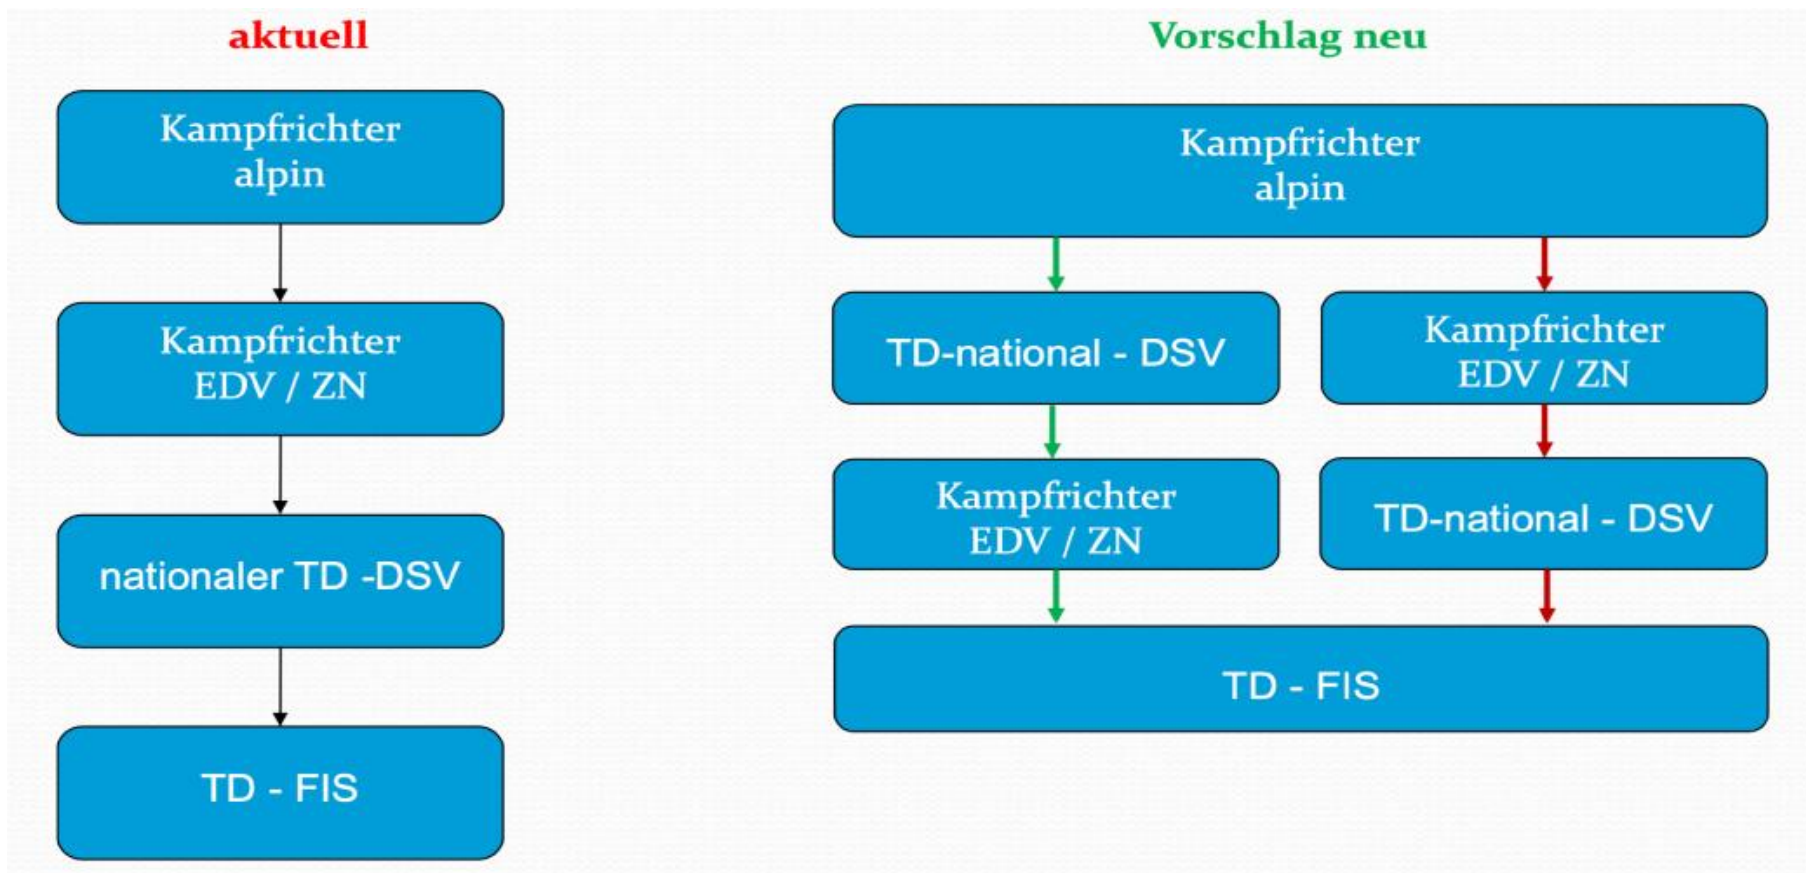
aktuell

Kampfrichter alpin

Kampfrichter EDV / ZN

nationaler TD -DSV

TD - FIS

Vorschlag neu

Kampfrichter alpin

TD-national - DSV

Kampfrichter EDV / ZN

Kampfrichter EDV / ZN

TD-national - DSV

TD - FIS